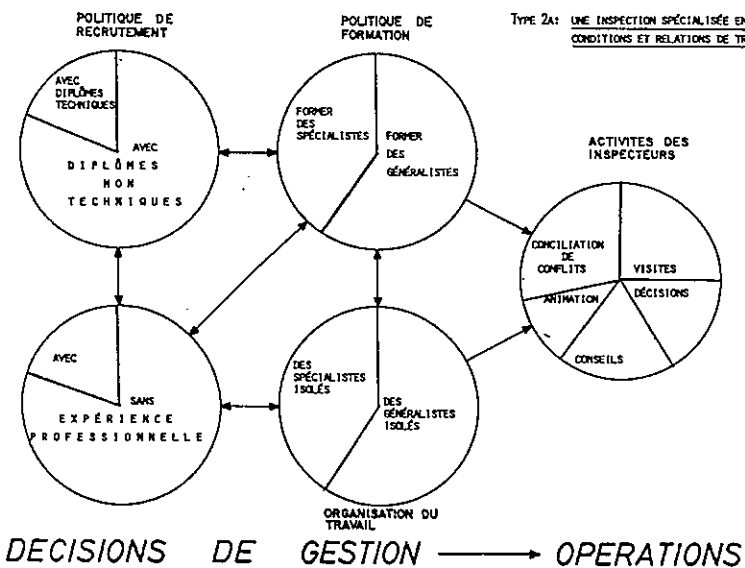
TYPE 2A: UNE INSPECTION SPÉCIALISÉE EN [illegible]
CONDITIONS ET RELATIONS DE T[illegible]

POLITIQUE DE RECRUTEMENT

AVEC DIPLÔMES TECHNIQUES

AVEC DIPLÔMES NON TECHNIQUES

POLITIQUE DE FORMATION

FORMER DES SPÉCIALISTES

FORMER DES GÉNÉRALISTES

ACTIVITES DES INSPECTEURS

CONCILIATION DE CONFLITS

VISITES

DÉCISIONS

ANIMATION

CONSEILS

AVEC

SANS EXPÉRIENCE PROFESSIONNELLE

DES SPÉCIALISTES ISOLÉS

DES GÉNÉRALISTES ISOLÉS

ORGANISATION DU TRAVAIL

DECISIONS DE GESTION ⟶ OPERATIONS